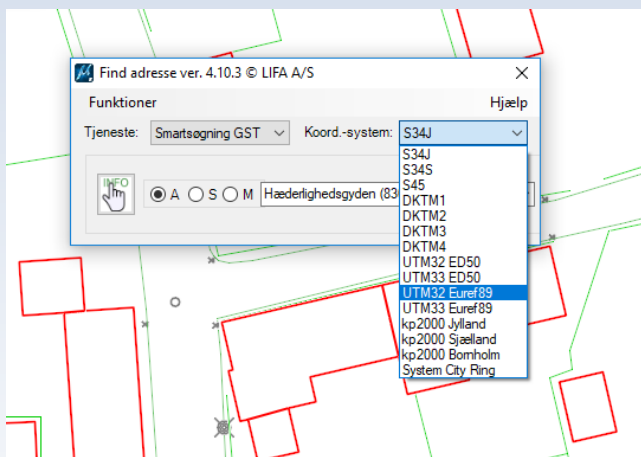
Find adresse ver. 4.10.3 © LIFA A/S

Funktioner

Hjælp

Tjeneste: Smartsøgning GST

Koord.-system: S34J

INFO

A S M

Hæderlighedsgyden (83

S34J
S34S
S45
DKTM1
DKTM2
DKTM3
DKTM4
UTM32 ED50
UTM33 ED50
UTM32 Euref89
UTM33 Euref89
kp2000 Jylland
kp2000 Sjælland
kp2000 Bornholm
System City Ring